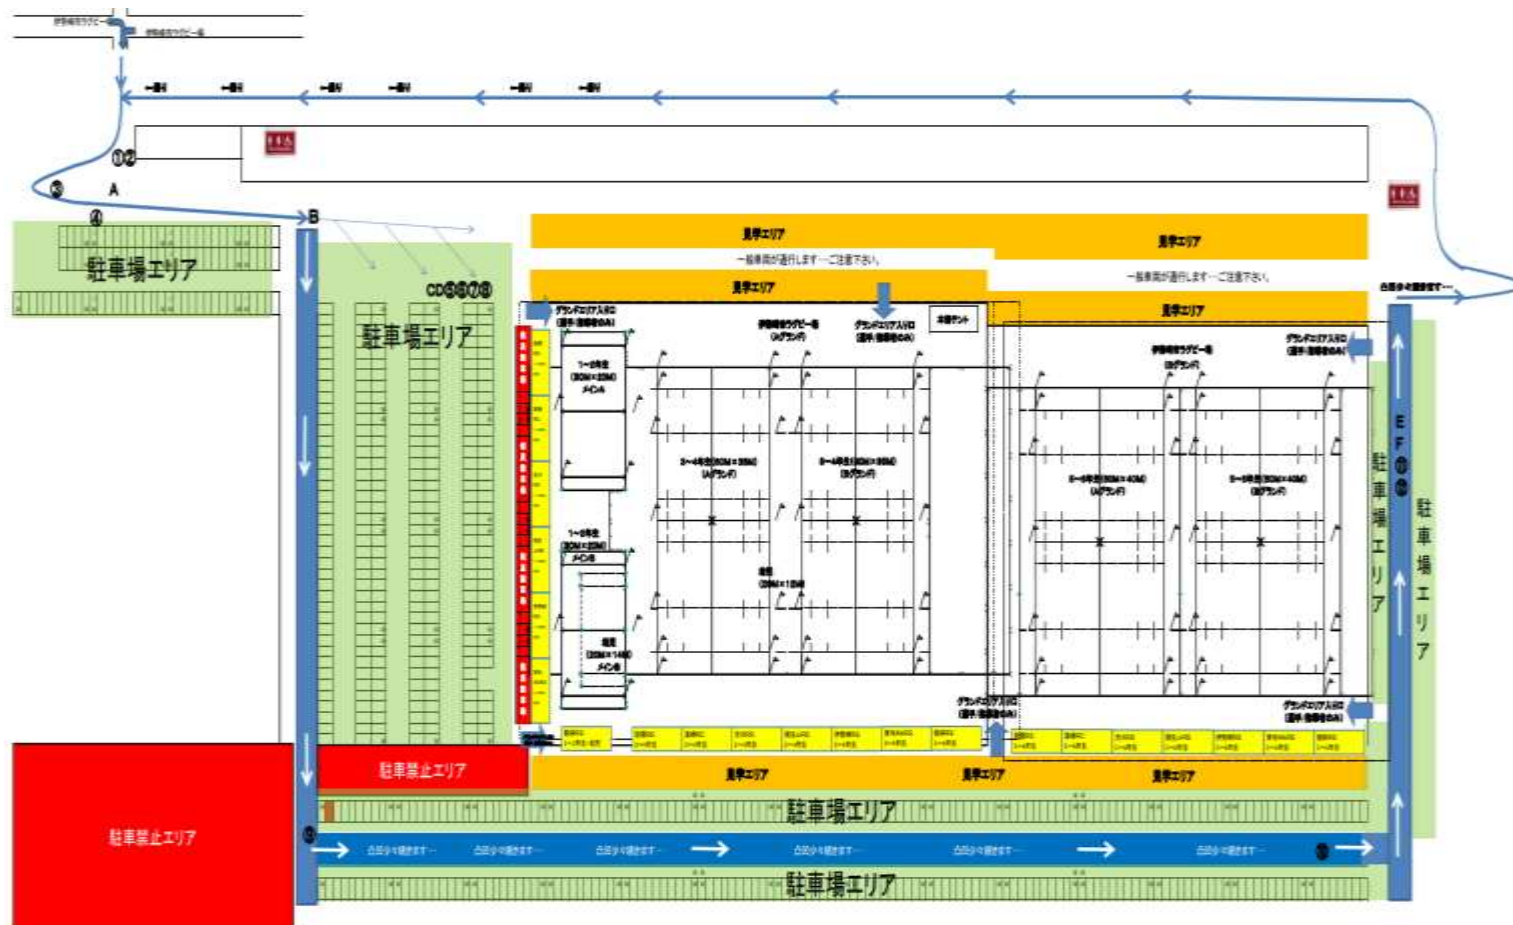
①②

③ A

④ B

駐車場エリア

CD⑤⑥⑦⑧

駐車場エリア

見学エリア

見学エリア

一般車両が通行します→ご注意下さい。

一般車両が通行します→ご注意下さい。

見学エリア

見学エリア

グランドエリア入り口
(選手・指導者のみ)

伊勢崎市ラグビー場
(Aグランド)

グランドエリア入り口
(選手・指導者のみ)

本部テント

伊勢崎市ラグビー場
(Bグランド)

グランドエリア入り口
(選手・指導者のみ)

1~2年生
(30M×20M)
メインA

3~4年生(60M×35M)
(Aグランド)

3~4年生(60M×35M)
(Bグランド)

5~6年生(80M×40M)
(Aグランド)

5~6年生(80M×40M)
(Bグランド)

1~2年生
(30M×20M)
メインB

幼児
(20M×15M)

幼児
(20M×14M)
メインB

E F ⑪ ⑫

駐車場エリア

駐車場エリア

グランドエリア入り口
(選手・指導者のみ)

グランドエリア入り口
(選手・指導者のみ)

駐車禁止エリア

見学エリア

見学エリア

見学エリア

駐車場エリア

駐車禁止エリア

⑨

⑩

駐車場エリア